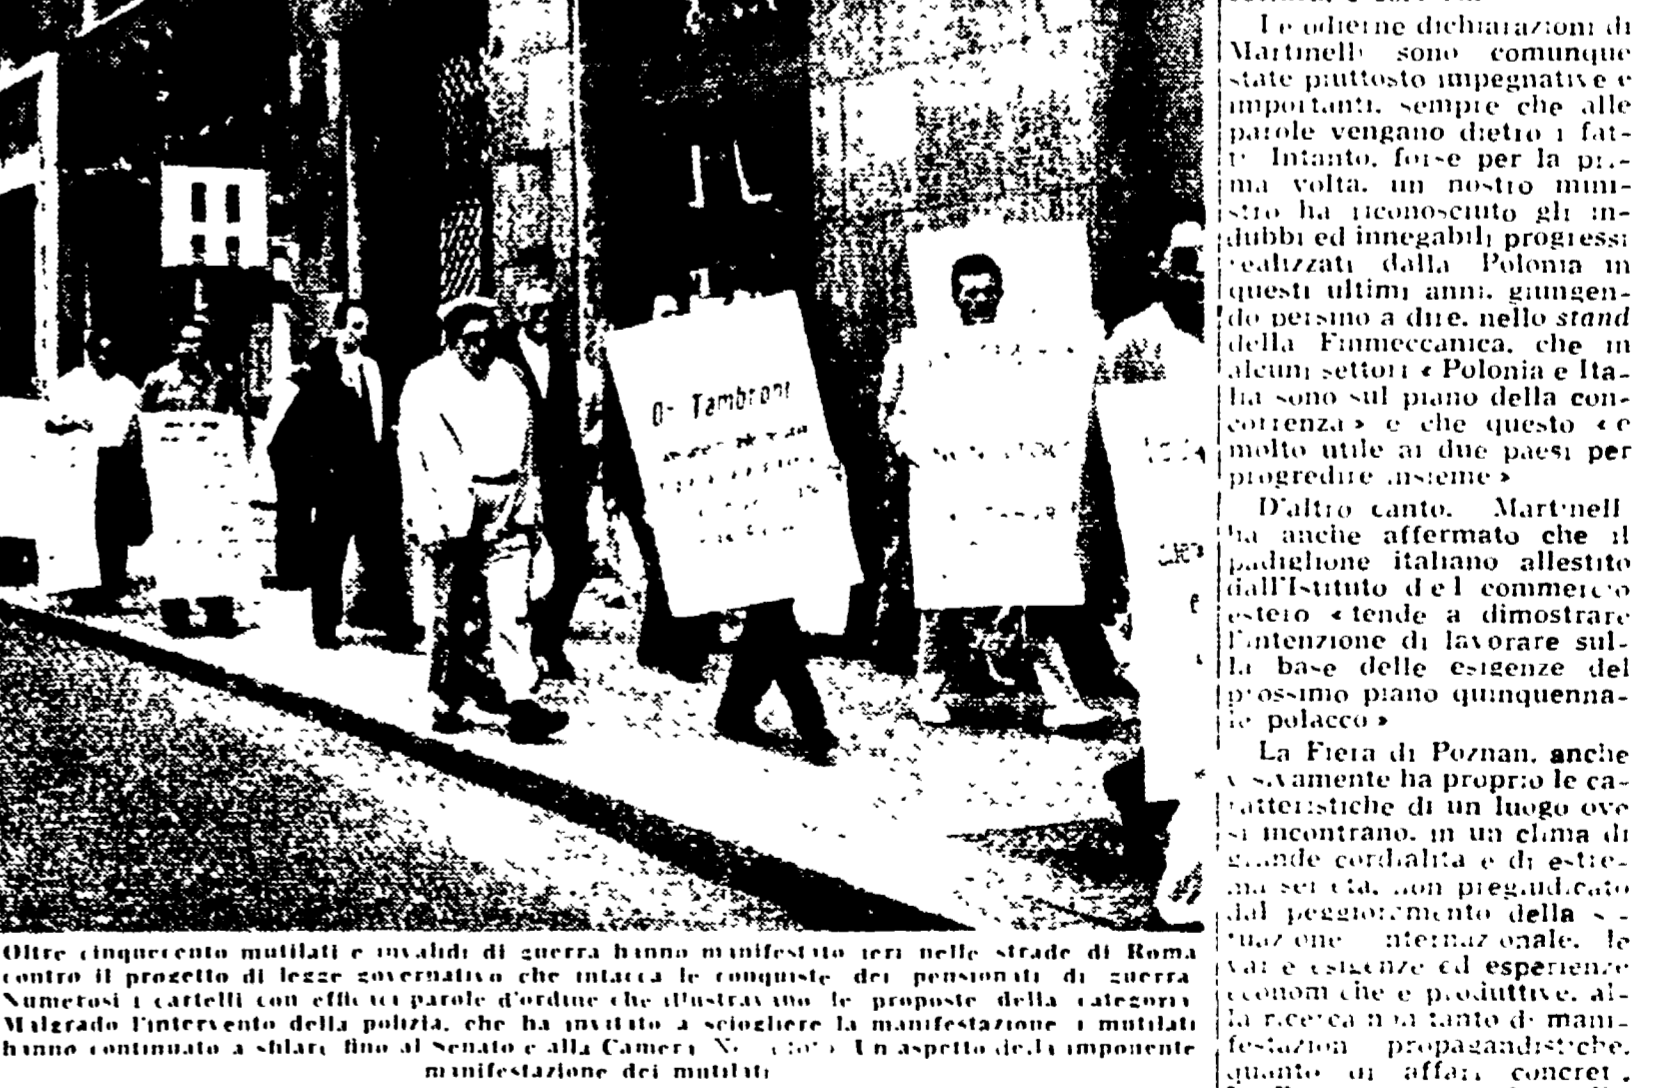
O- Tambroni

Oltre cinquecento mutilati e invalidi di guerra hanno manifestato ieri nelle strade di Roma contro il progetto di legge governativo che intacca le conquiste dei pensionati di guerra. Numerosi i cartelli con efficaci parole d'ordine che illustravano le proposte della categoria. Malgrado l'intervento della polizia, che ha invitato a sciogliere la manifestazione i mutilati hanno continuato a sfilare fino al Senato e alla Camera. N. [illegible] Un aspetto della imponente manifestazione dei mutilati

Le odierne dichiarazioni di Martinelli sono comunque state piuttosto impegnative e importanti, sempre che alle parole vengano dietro i fatti. Intanto, forse per la prima volta, un nostro ministro ha riconosciuto gli indubbi ed innegabili progressi realizzati dalla Polonia in questi ultimi anni, giungendo persino a dire, nello stand della Finmeccanica, che in alcuni settori «Polonia e Italia sono sul piano della concorrenza» e che questo «è molto utile ai due paesi per progredire insieme».

D'altro canto, Martinelli ha anche affermato che il padiglione italiano allestito dall'Istituto del commercio estero «tende a dimostrare l'intenzione di lavorare sulla base delle esigenze del prossimo piano quinquennale polacco».

La Fiera di Poznan, anche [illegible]vamente ha proprio le caratteristiche di un luogo ove si incontrano, in un clima di grande cordialità e di estrema serietà, non pregiudicato dal peggioramento della situazione internazionale, le varie esigenze ed esperienze economiche e produttive, alla ricerca non tanto di manifestazioni propagandistiche, quanto di affari concreti, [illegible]